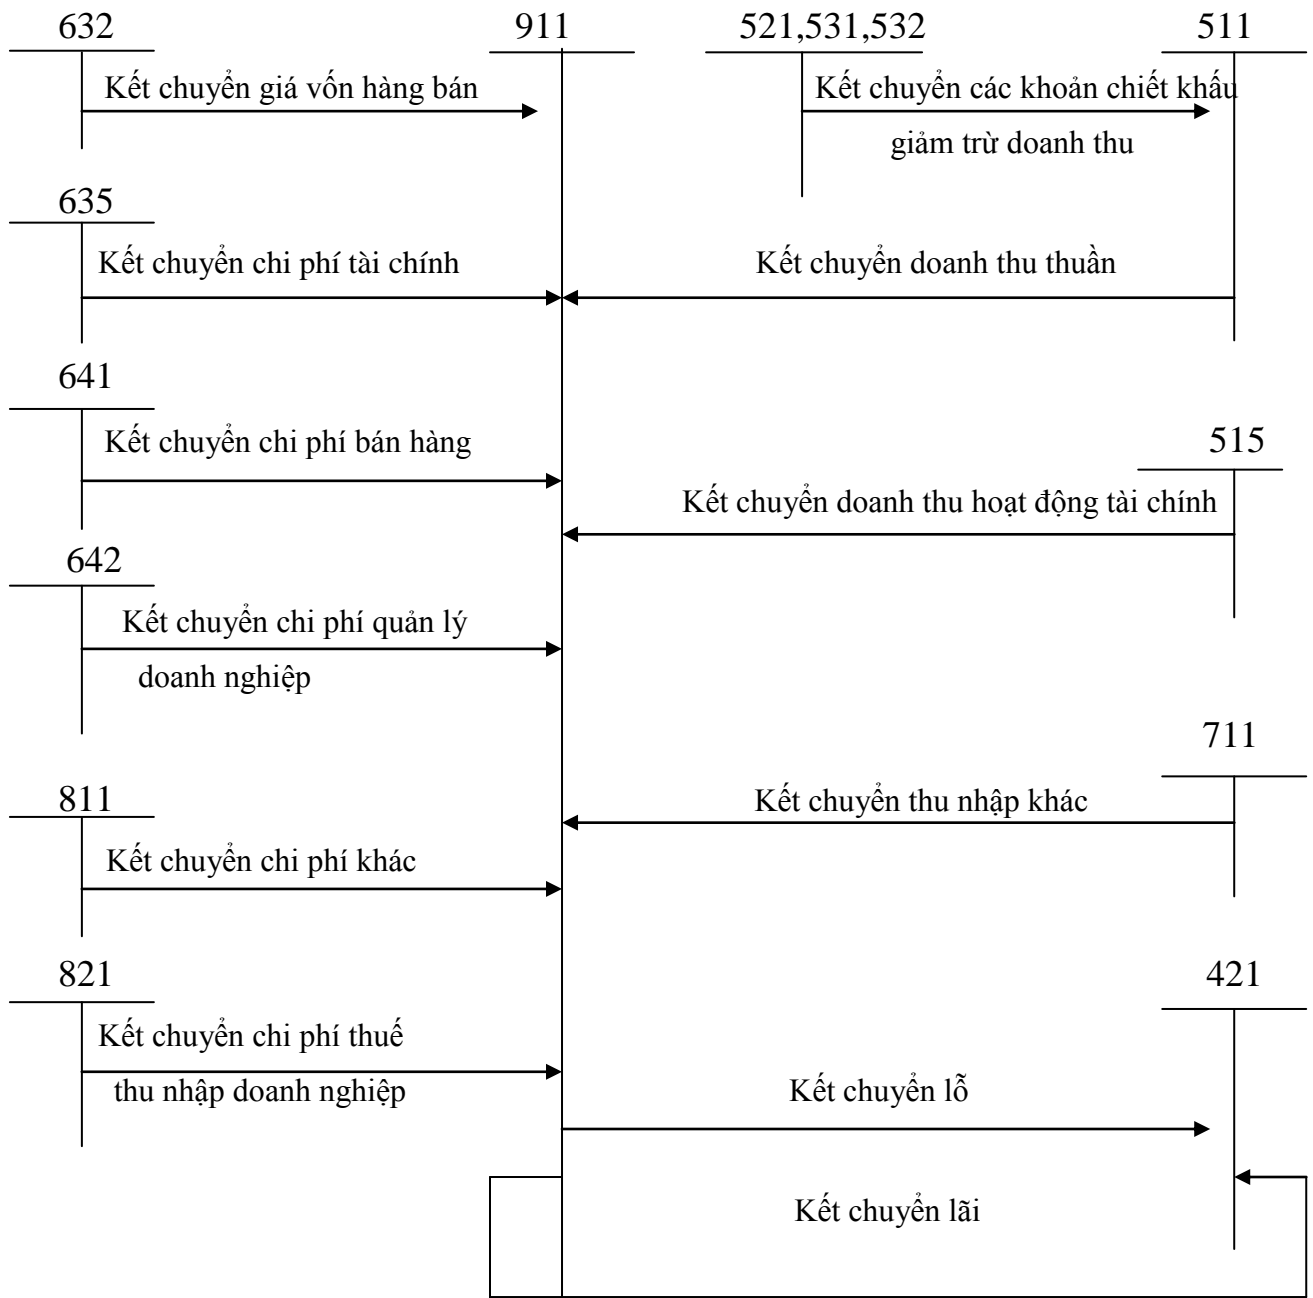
632

911

521,531,532

511

Kết chuyển giá vốn hàng bán

Kết chuyển các khoản chiết khấu giảm trừ doanh thu

635

Kết chuyển chi phí tài chính

Kết chuyển doanh thu thuần

641

Kết chuyển chi phí bán hàng

515

Kết chuyển doanh thu hoạt động tài chính

642

Kết chuyển chi phí quản lý doanh nghiệp

711

811

Kết chuyển thu nhập khác

Kết chuyển chi phí khác

821

421

Kết chuyển chi phí thuế thu nhập doanh nghiệp

Kết chuyển lỗ

Kết chuyển lãi